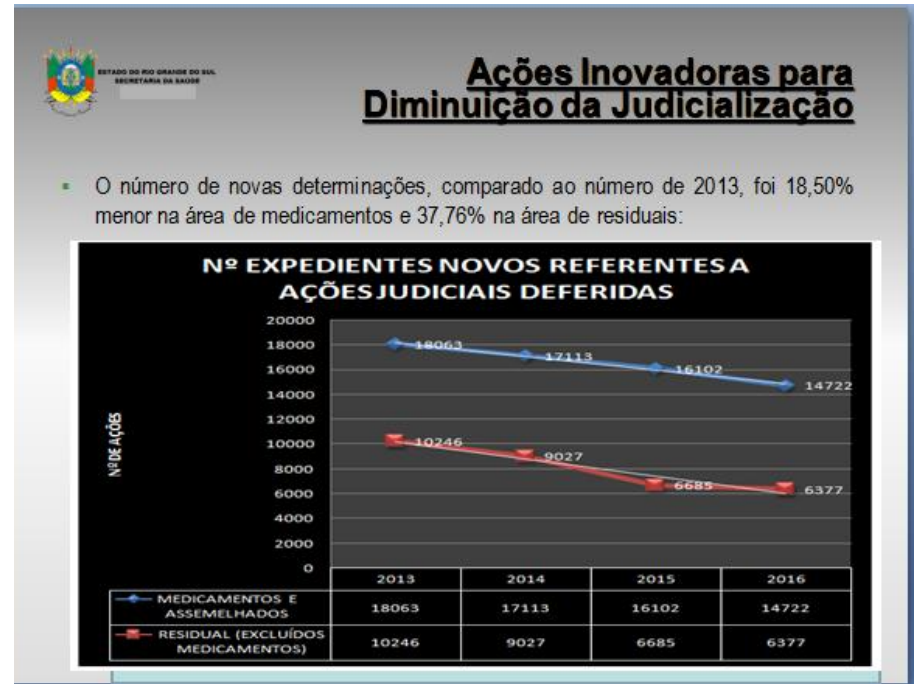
ESTADO DO RIO GRANDE DO SUL
SECRETARIA DA SAÚDE

Ações Inovadoras para Diminuição da Judicialização

O número de novas determinações, comparado ao número de 2013, foi 18,50% menor na área de medicamentos e 37,76% na área de residuais:

Nº EXPEDIENTES NOVOS REFERENTES A AÇÕES JUDICIAIS DEFERIDAS

Nº DE AÇÕES

20000
18000
16000
14000
12000
10000
8000
6000
4000
2000
0

18063
17113
16102
14722
10246
9027
6685
6377

| | 2013 | 2014 | 2015 | 2016 |
|---|---|---|---|---|
| MEDICAMENTOS E ASSEMELHADOS | 18063 | 17113 | 16102 | 14722 |
| RESIDUAL (EXCLUÍDOS MEDICAMENTOS) | 10246 | 9027 | 6685 | 6377 |